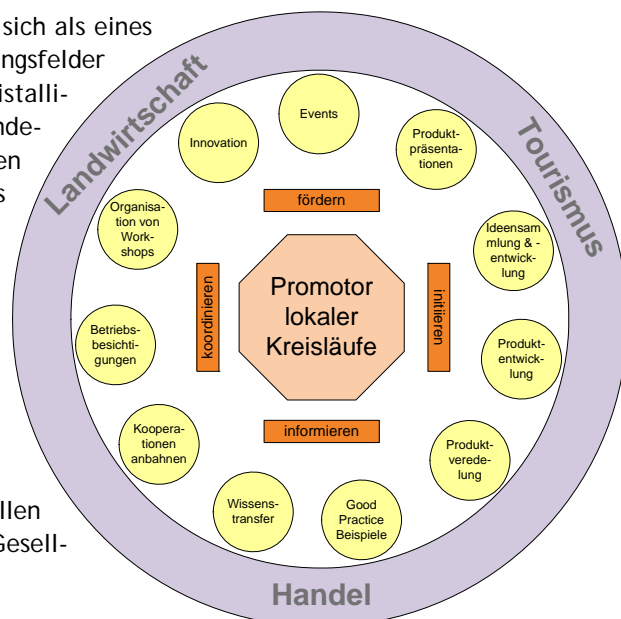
sich als eines
ngsfelder
istalli-
nde-
en
s

llen
Gesell-

Landwirtschaft

Tourismus

Handel

Events

Innovation

Produktpräsentationen

Organisation von Workshops

fördern

Ideensammlung & -entwicklung

koordinieren

Promotor lokaler Kreisläufe

initiieren

Betriebsbesichtigungen

Produktentwicklung

Kooperationen anbahnen

informieren

Produktveredelung

Wissenstransfer

Good Practice Beispiele